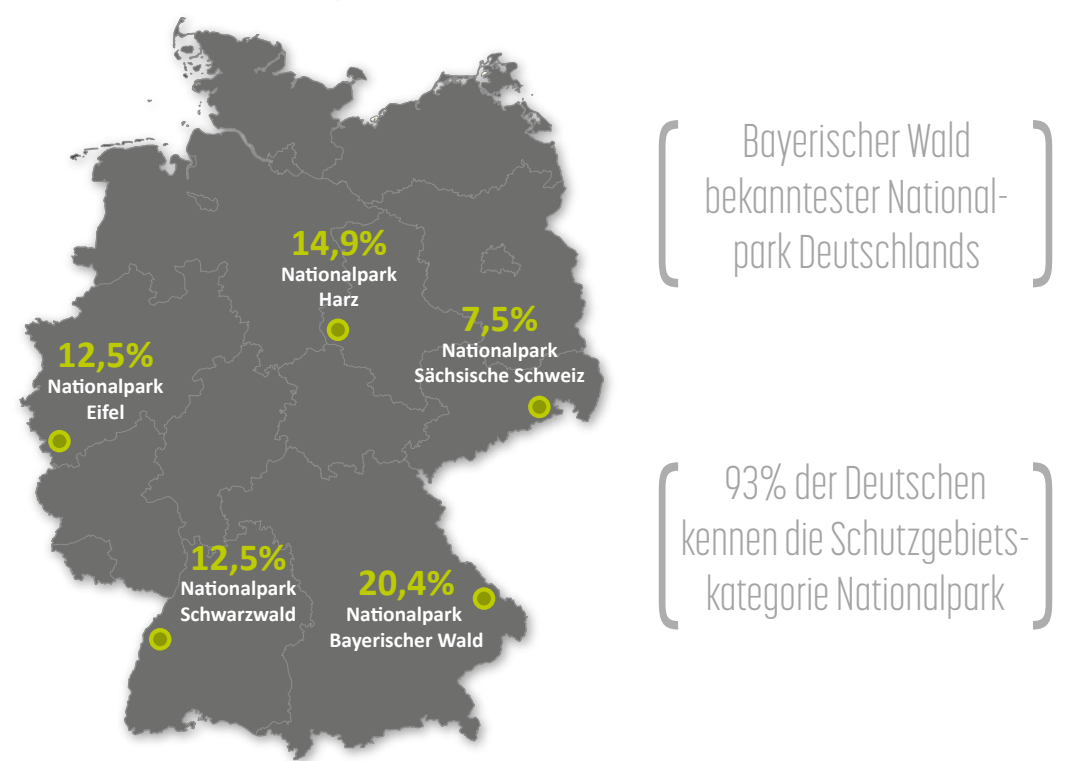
14,9%
Nationalpark
Harz

7,5%
Nationalpark
Sächsische Schweiz

12,5%
Nationalpark
Eifel

12,5%
Nationalpark
Schwarzwald

20,4%
Nationalpark
Bayerischer Wald

Bayerischer Wald bekanntester Nationalpark Deutschlands

93% der Deutschen kennen die Schutzgebietskategorie Nationalpark